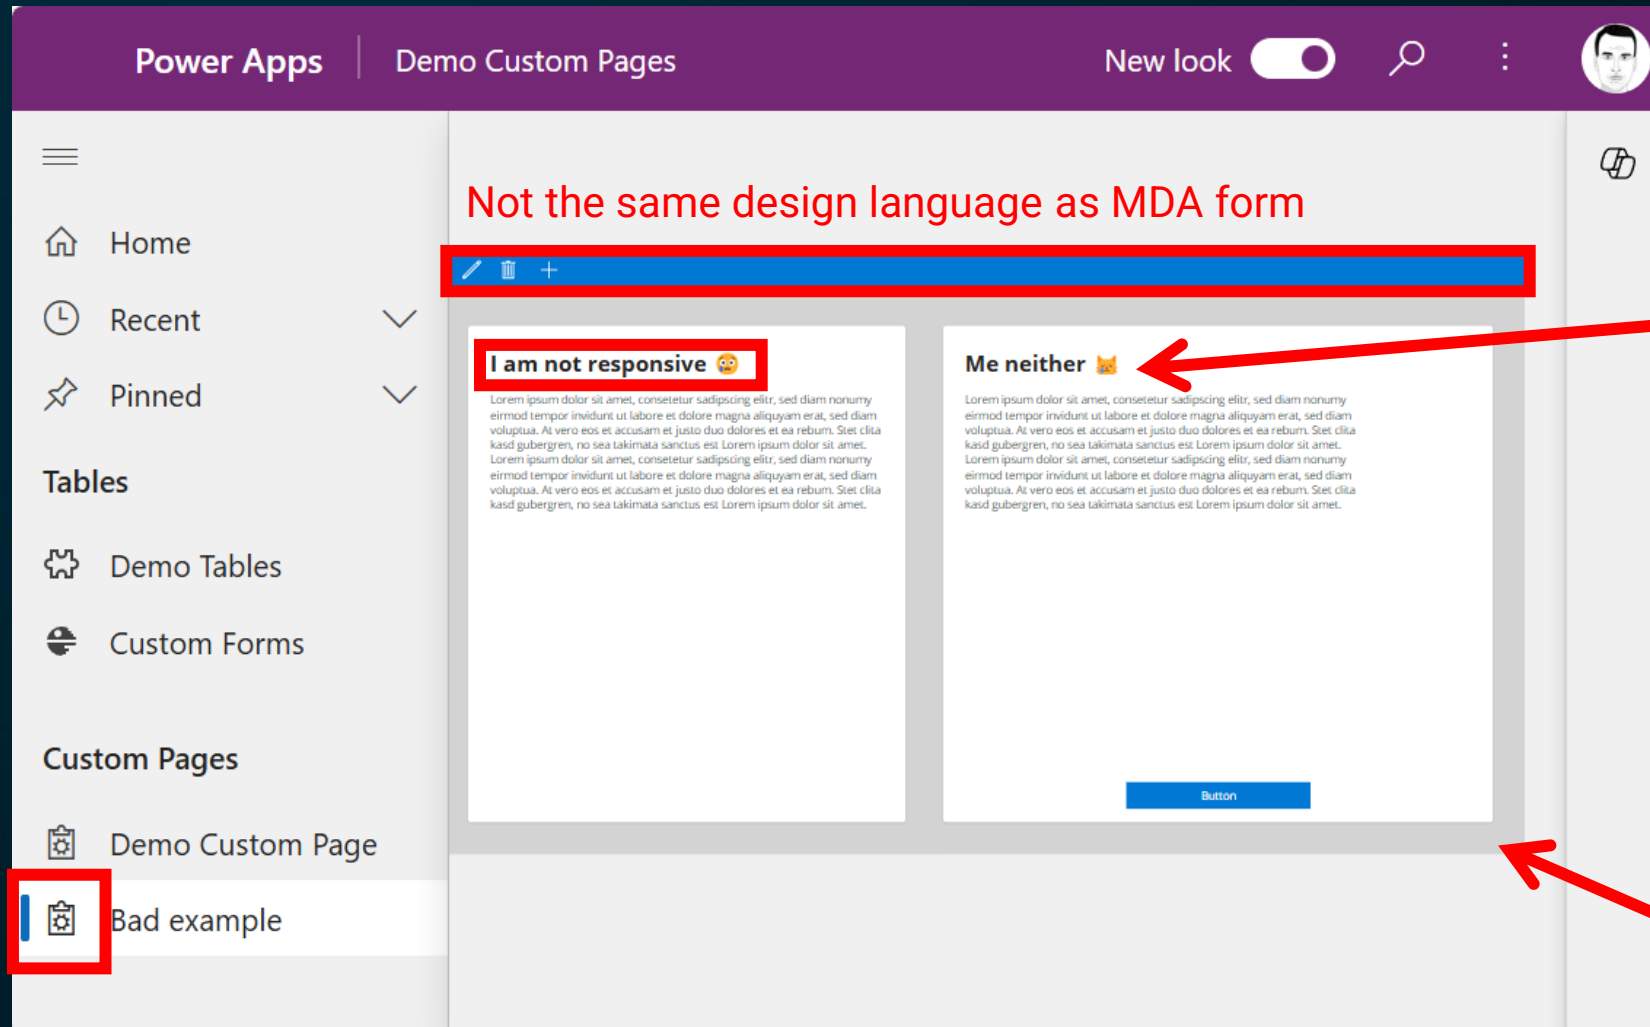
Power Apps | Demo Custom Pages

New look

Home

Recent

Pinned

Tables

Demo Tables

Custom Forms

Custom Pages

Demo Custom Page

Bad example

Not the same design language as MDA form

I am not responsive 😵

Lorem ipsum dolor sit amet, consetetur sadipscing elitr, sed diam nonumy eirmod tempor invidunt ut labore et dolore magna aliquyam erat, sed diam voluptua. At vero eos et accusam et justo duo dolores et ea rebum. Stet clita kasd gubergren, no sea takimata sanctus est Lorem ipsum dolor sit amet. Lorem ipsum dolor sit amet, consetetur sadipscing elitr, sed diam nonumy eirmod tempor invidunt ut labore et dolore magna aliquyam erat, sed diam voluptua. At vero eos et accusam et justo duo dolores et ea rebum. Stet clita kasd gubergren, no sea takimata sanctus est Lorem ipsum dolor sit amet.

Me neither 🙀

Lorem ipsum dolor sit amet, consetetur sadipscing elitr, sed diam nonumy eirmod tempor invidunt ut labore et dolore magna aliquyam erat, sed diam voluptua. At vero eos et accusam et justo duo dolores et ea rebum. Stet clita kasd gubergren, no sea takimata sanctus est Lorem ipsum dolor sit amet. Lorem ipsum dolor sit amet, consetetur sadipscing elitr, sed diam nonumy eirmod tempor invidunt ut labore et dolore magna aliquyam erat, sed diam voluptua. At vero eos et accusam et justo duo dolores et ea rebum. Stet clita kasd gubergren, no sea takimata sanctus est Lorem ipsum dolor sit amet.

Button